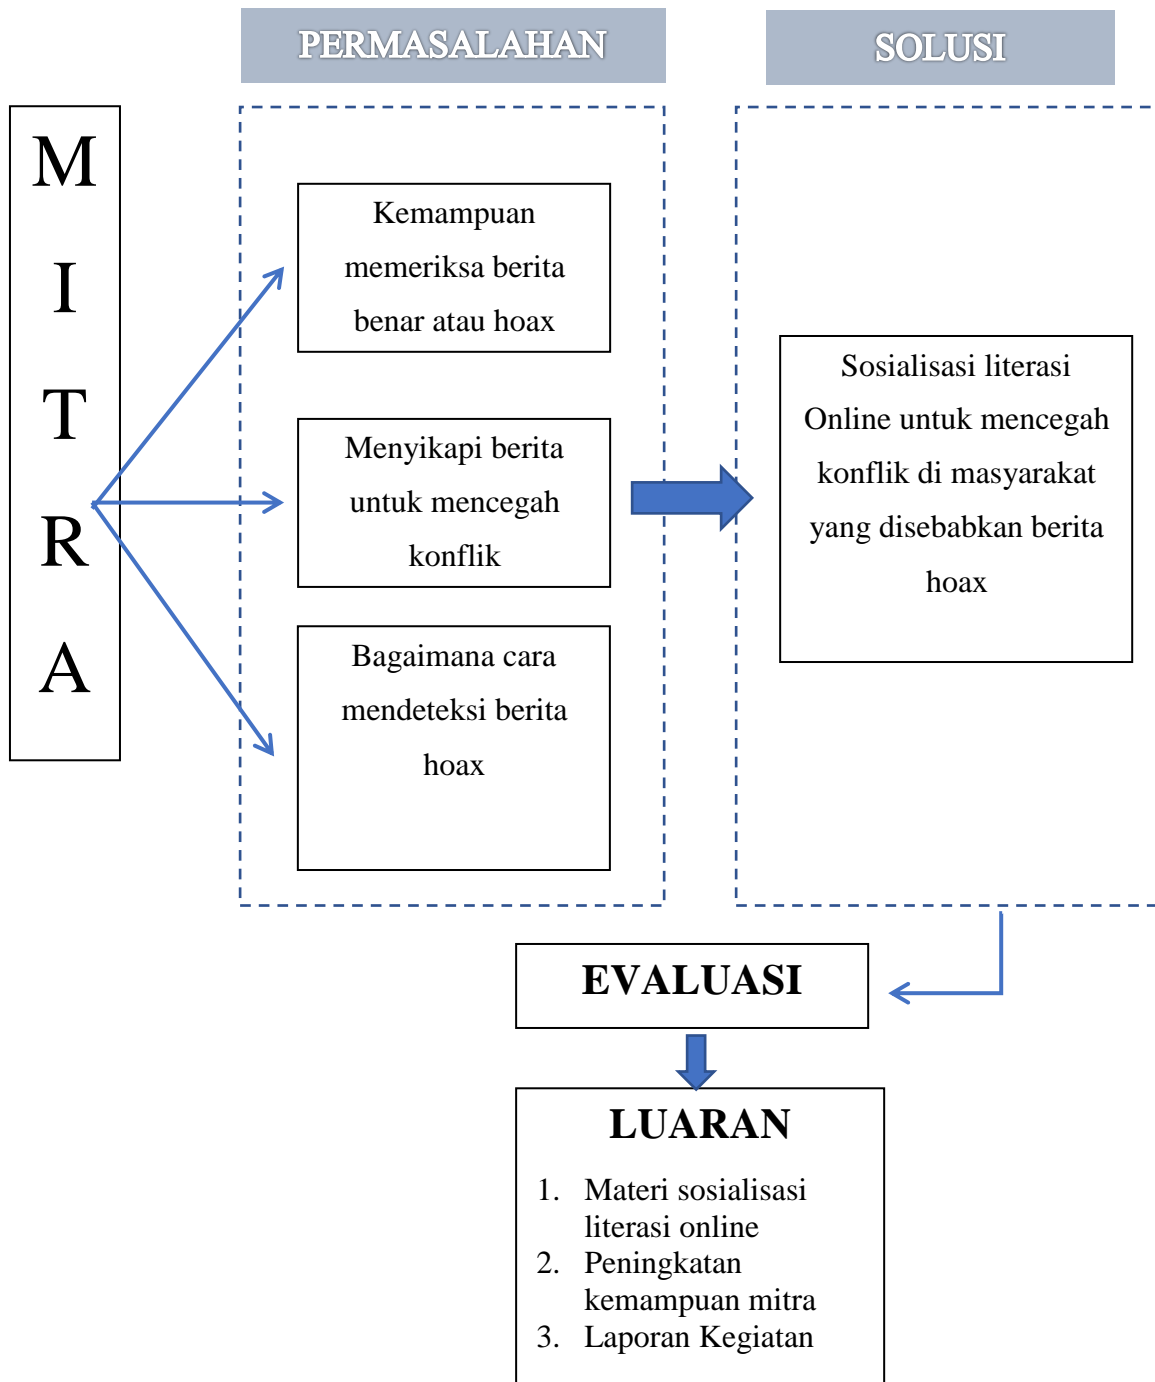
PERMASALAHAN

SOLUSI

M
I
T
R
A

Kemampuan memeriksa berita benar atau hoax

Menyikapi berita untuk mencegah konflik

Bagaimana cara mendeteksi berita hoax

Sosialisasi literasi Online untuk mencegah konflik di masyarakat yang disebabkan berita hoax

EVALUASI

LUARAN

1. Materi sosialisasi literasi online
2. Peningkatan kemampuan mitra
3. Laporan Kegiatan